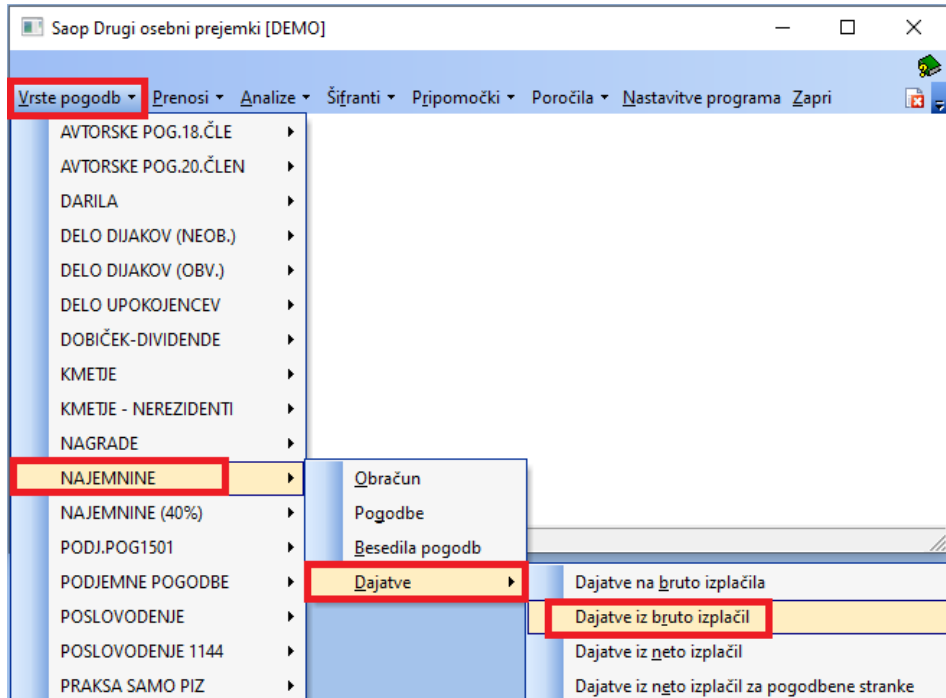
Saop Drugi osebni prejemki [DEMO]

Vrste pogodb Prenosi Analize Šifranti Pripomočki Poročila Nastavitve programa Zapri

AVTORSKE POG.18.ČLE
AVTORSKE POG.20.ČLEN
DARILA
DELO DIJAKOV (NEOB.)
DELO DIJAKOV (OBV.)
DELO UPOKOJENCEV
DOBIČEK-DIVIDENDE
KMETJE
KMETJE - NEREZIDENTI
NAGRADE
NAJEMNINE
NAJEMNINE (40%)
PODJ.POG1501
PODJEMNE POGODBE
POSLOVODENJE
POSLOVODENJE 1144
PRAKSA SAMO PIZ

Obračun
Pogodbe
Besedila pogodb
Dajatve

Dajatve na bruto izplačila
Dajatve iz bruto izplačil
Dajatve iz neto izplačil
Dajatve iz neto izplačil za pogodbene stranke